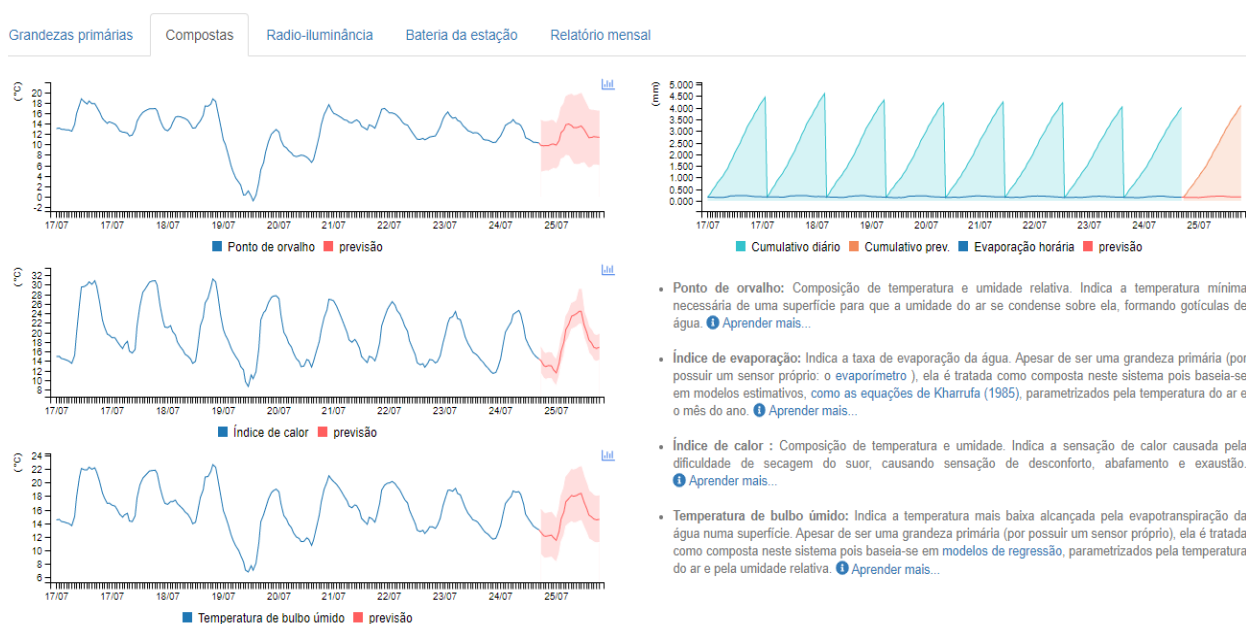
Grandezas primárias | Compostas | Radio-iluminância | Bateria da estação | Relatório mensal

(°C)
20 18 16 14 12 10 8 6 4 2 0 -2
17/07 17/07 18/07 19/07 20/07 21/07 22/07 23/07 24/07 25/07
Ponto de orvalho  previsão

(mm)
5.000 4.500 4.000 3.500 3.000 2.500 2.000 1.500 1.000 0.500 0.000
17/07 17/07 18/07 19/07 20/07 21/07 22/07 23/07 24/07 25/07
Cumulativo diário  Cumulativo prev.  Evaporação horária  previsão

(°C)
32 30 28 26 24 22 20 18 16 14 12 10 8
17/07 17/07 18/07 19/07 20/07 21/07 22/07 23/07 24/07 25/07
Índice de calor  previsão

(°C)
24 22 20 18 16 14 12 10 8 6
17/07 17/07 18/07 19/07 20/07 21/07 22/07 23/07 24/07 25/07
Temperatura de bulbo úmido  previsão

• **Ponto de orvalho:** Composição de temperatura e umidade relativa. Indica a temperatura mínima necessária de uma superfície para que a umidade do ar se condense sobre ela, formando gotículas de água. Aprender mais...

• **Índice de evaporação:** Indica a taxa de evaporação da água. Apesar de ser uma grandeza primária (por possuir um sensor próprio: o evaporímetro ), ela é tratada como composta neste sistema pois baseia-se em modelos estimativos, como as equações de Kharrufa (1985), parametrizados pela temperatura do ar e o mês do ano. Aprender mais...

• **Índice de calor :** Composição de temperatura e umidade. Indica a sensação de calor causada pela dificuldade de secagem do suor, causando sensação de desconforto, abafamento e exaustão. Aprender mais...

• **Temperatura de bulbo úmido:** Indica a temperatura mais baixa alcançada pela evapotranspiração da água numa superfície. Apesar de ser uma grandeza primária (por possuir um sensor próprio), ela é tratada como composta neste sistema pois baseia-se em modelos de regressão, parametrizados pela temperatura do ar e pela umidade relativa. Aprender mais...